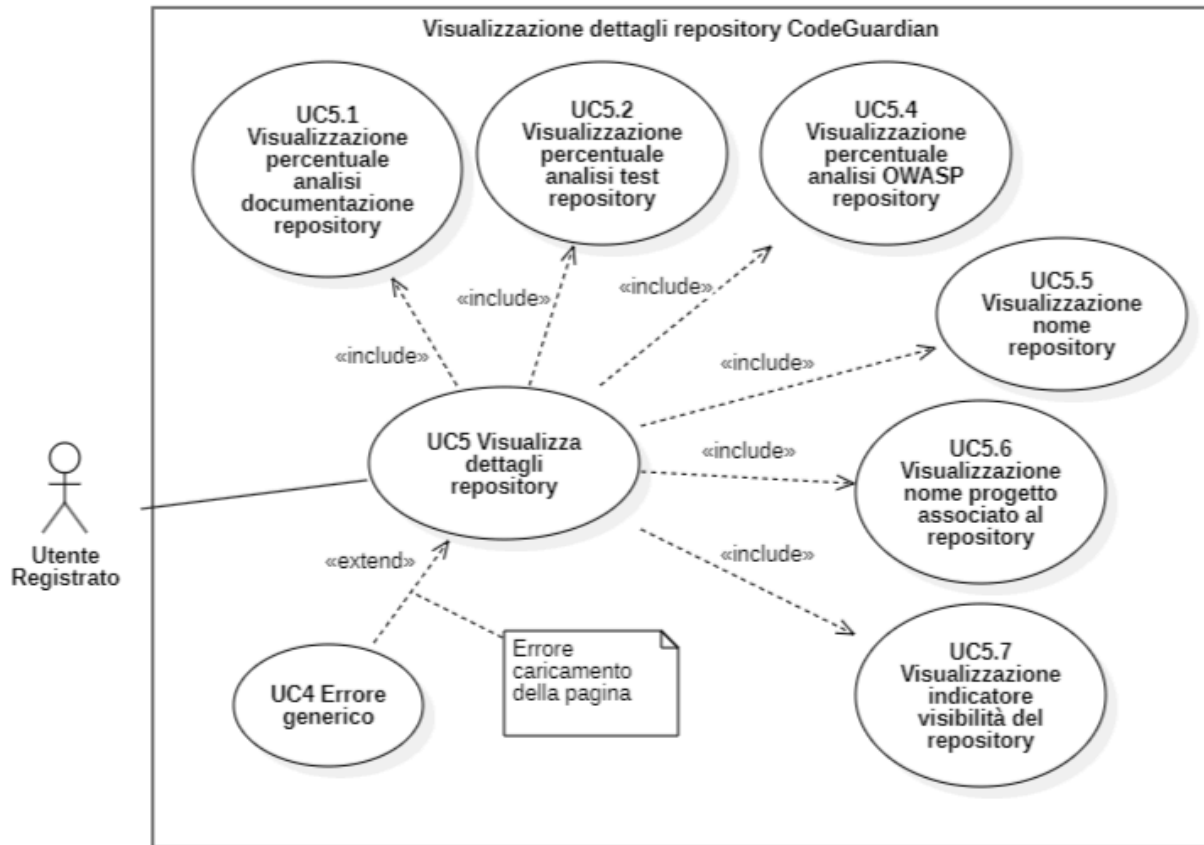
Visualizzazione dettagli repository CodeGuardian

UC5.1 Visualizzazione percentuale analisi documentazione repository

UC5.2 Visualizzazione percentuale analisi test repository

UC5.4 Visualizzazione percentuale analisi OWASP repository

«include»

«include»

«include»

UC5.5 Visualizzazione nome repository

«include»

«include»

UC5 Visualizza dettagli repository

«include»

UC5.6 Visualizzazione nome progetto associato al repository

Utente Registrato

«extend»

«include»

Errore caricamento della pagina

UC4 Errore generico

UC5.7 Visualizzazione indicatore visibilità del repository